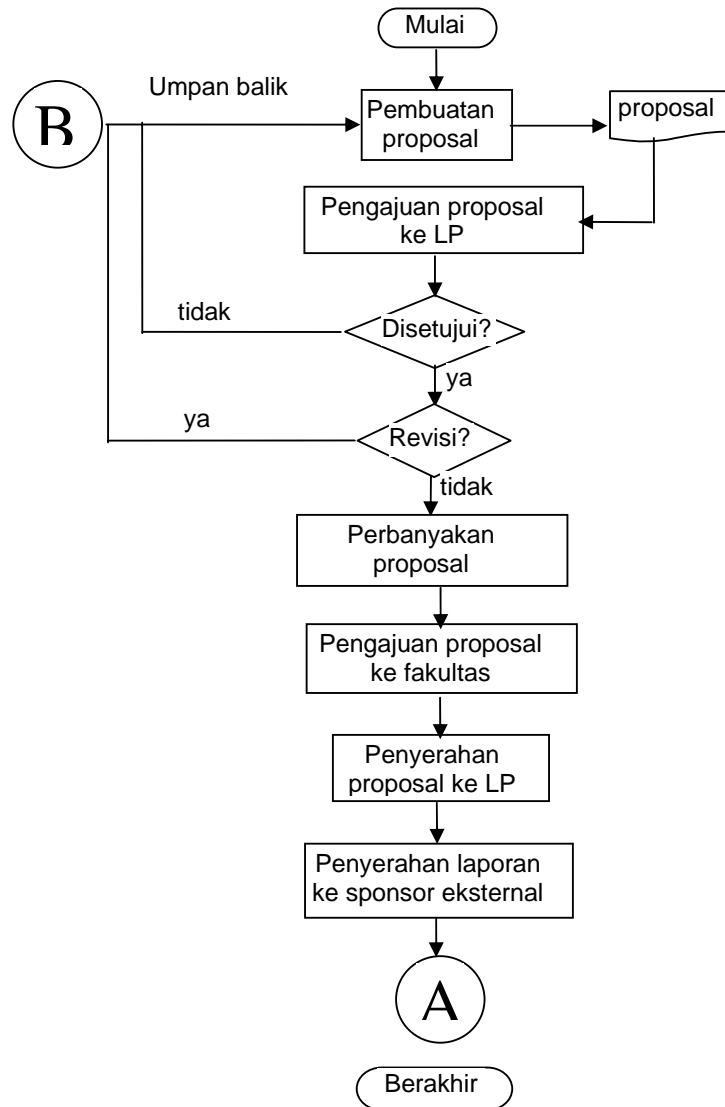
Mulai

B

Umpan balik

Pembuatan proposal

proposal

Pengajuan proposal ke LP

tidak

Disetujui?

ya

ya

Revisi?

tidak

Perbanyakan proposal

Pengajuan proposal ke fakultas

Penyerahan proposal ke LP

Penyerahan laporan ke sponsor eksternal

A

Berakhir